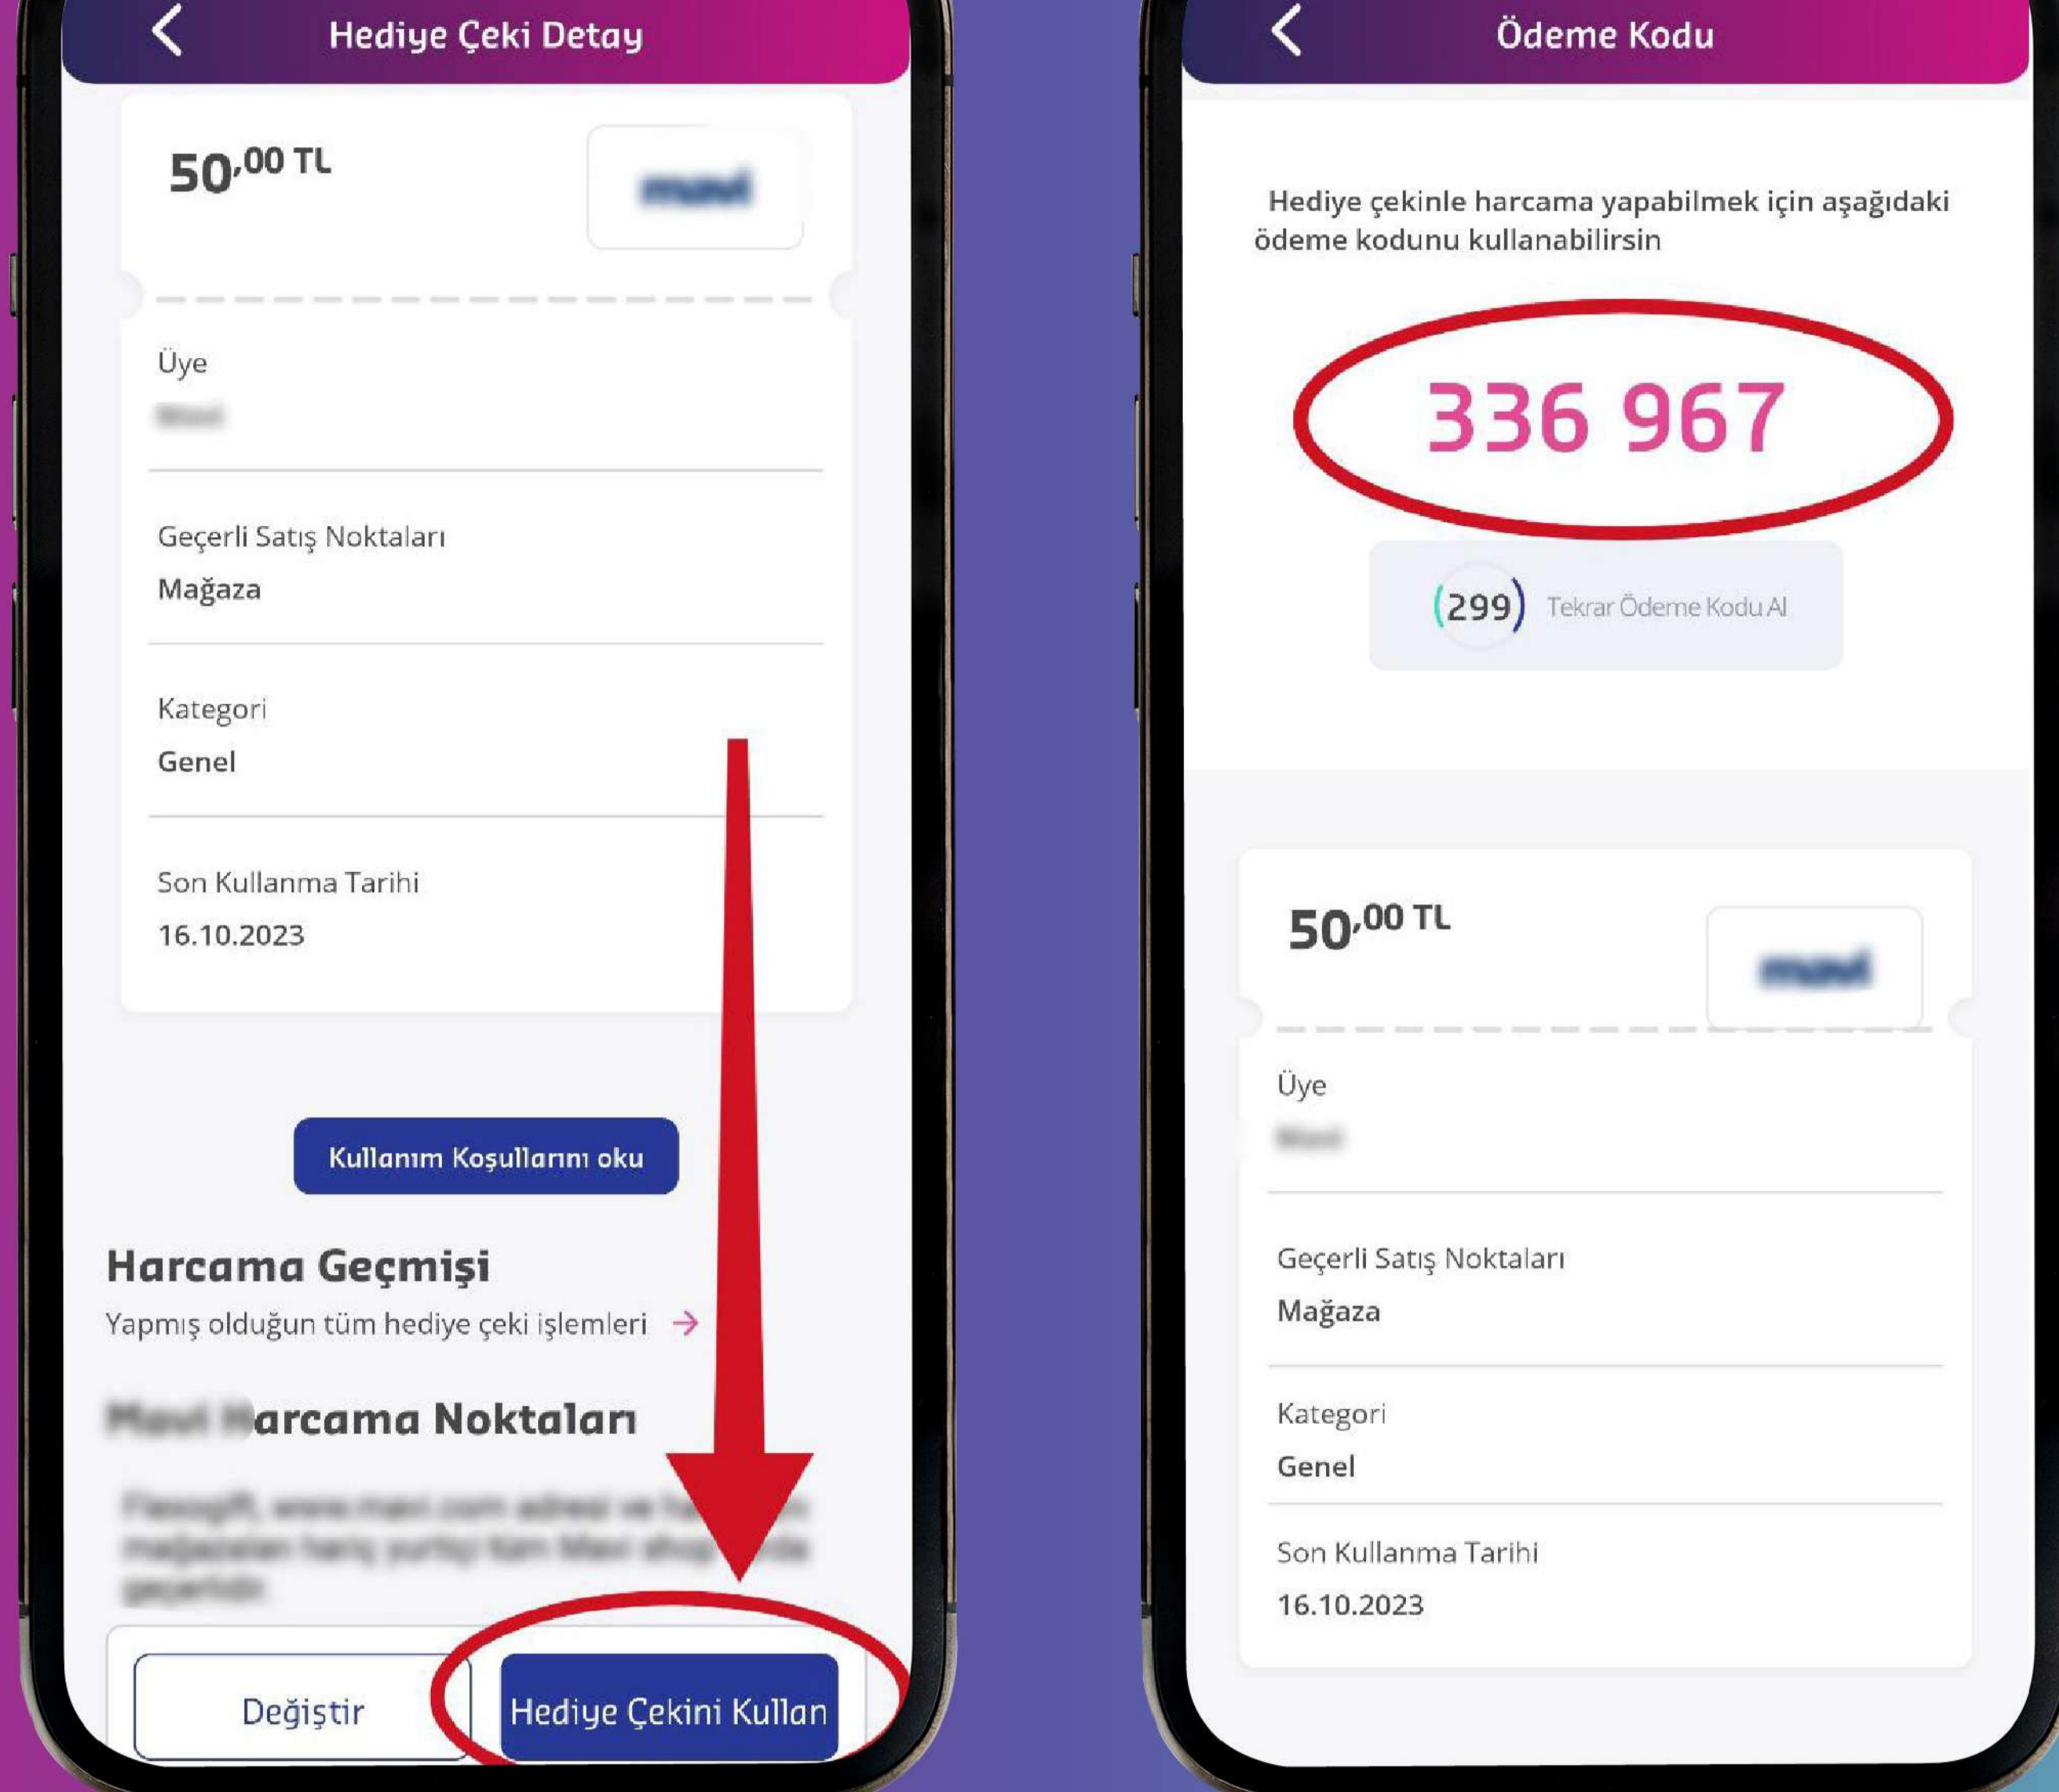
Hediye Çeki Detay

$50,^{00}$ TL

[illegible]

Üye

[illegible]

Geçerli Satış Noktaları

Mağaza

Kategori

Genel

Son Kullanma Tarihi

16.10.2023

Kullanım Koşullarını oku

Harcama Geçmişi

Yapmış olduğun tüm hediye çeki işlemleri →

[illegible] arcama Noktaları

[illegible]

Değiştir

Hediye Çekini Kullan

Ödeme Kodu

Hediye çekinle harcama yapabilmek için aşağıdaki ödeme kodunu kullanabilirsin

336 967

(299) Tekrar Ödeme Kodu Al

$50,^{00}$ TL

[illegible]

Üye

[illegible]

Geçerli Satış Noktaları

Mağaza

Kategori

Genel

Son Kullanma Tarihi

16.10.2023